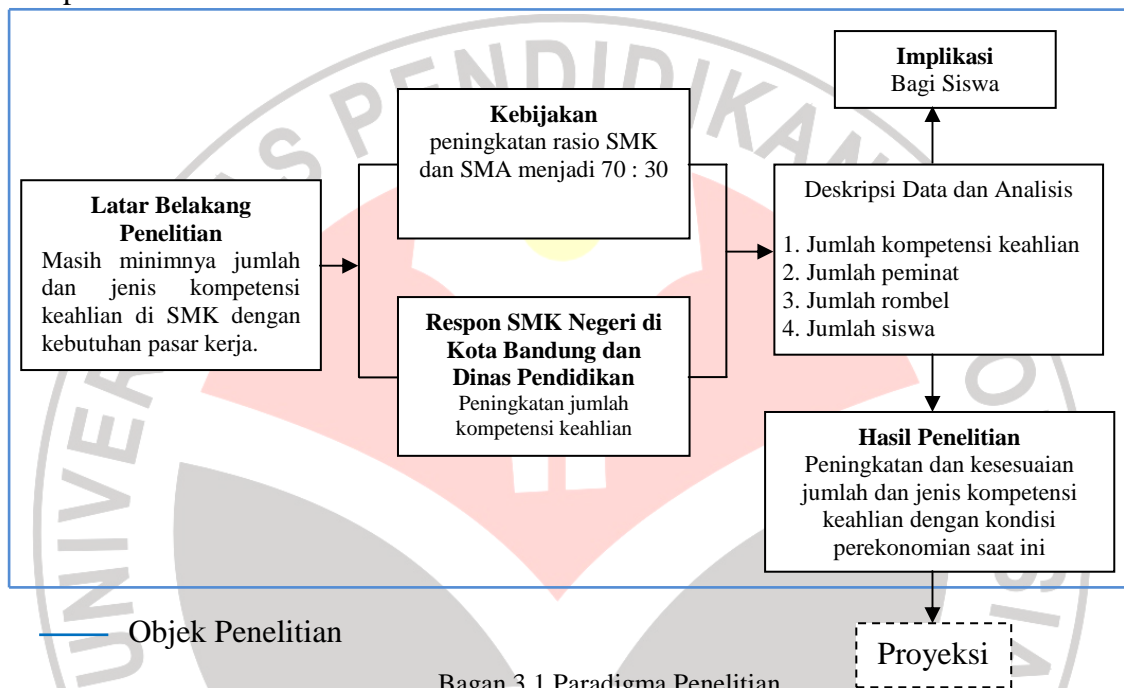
**Implikasi**
Bagi Siswa

**Kebijakan**
peningkatan rasio SMK dan SMA menjadi 70 : 30

**Latar Belakang Penelitian**
Masih minimnya jumlah dan jenis kompetensi keahlian di SMK dengan kebutuhan pasar kerja.

Deskripsi Data dan Analisis

1. Jumlah kompetensi keahlian
2. Jumlah peminat
3. Jumlah rombel
4. Jumlah siswa

**Respon SMK Negeri di Kota Bandung dan Dinas Pendidikan**
Peningkatan jumlah kompetensi keahlian

**Hasil Penelitian**
Peningkatan dan kesesuaian jumlah dan jenis kompetensi keahlian dengan kondisi perekonomian saat ini

Objek Penelitian

Proyeksi

Bagan 3.1 Paradigma Penelitian